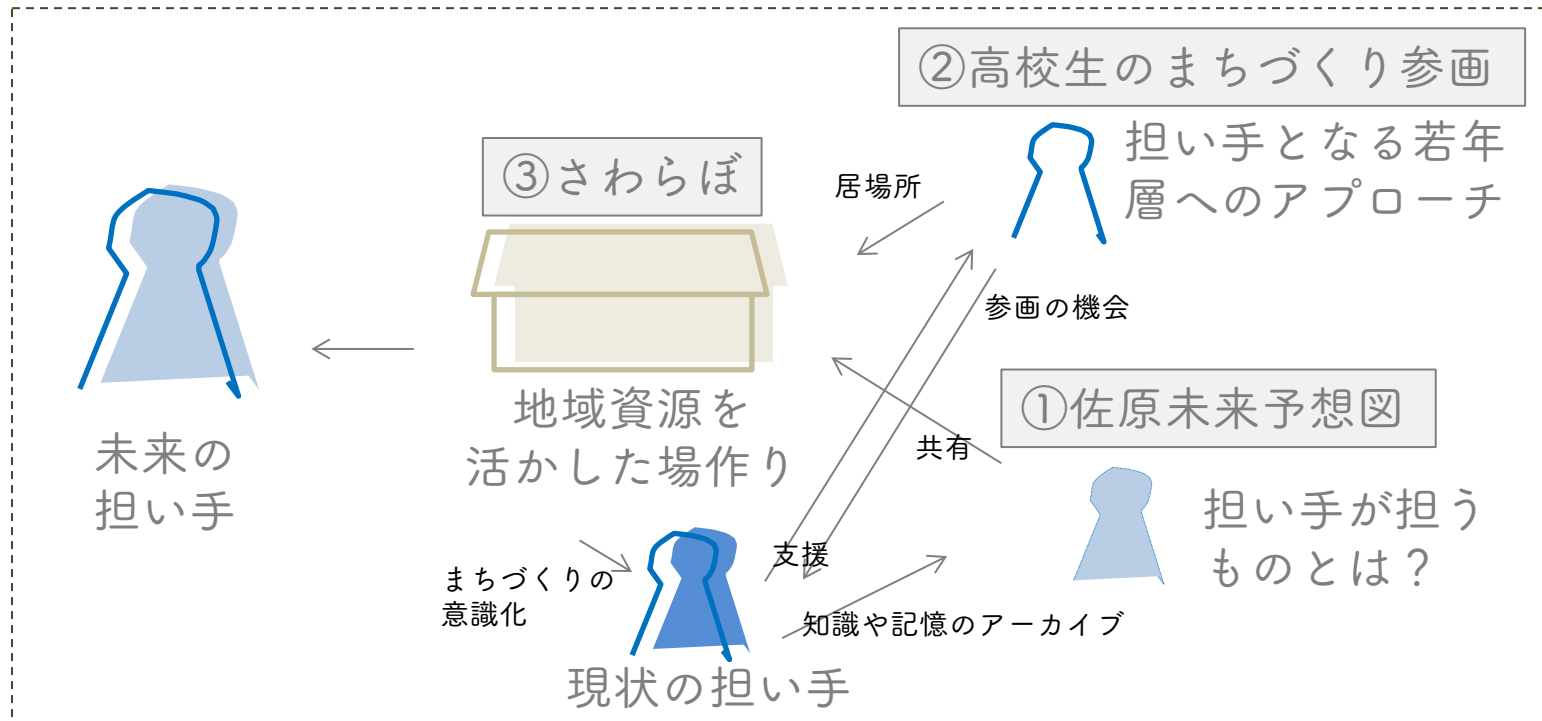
②高校生のまちづくり参画

③さわらぼ

居場所

担い手となる若年層へのアプローチ

参画の機会

未来の担い手

地域資源を活かした場作り

①佐原未来予想図

共有

担い手が担うものとは？

まちづくりの意識化

支援

知識や記憶のアーカイブ

現状の担い手